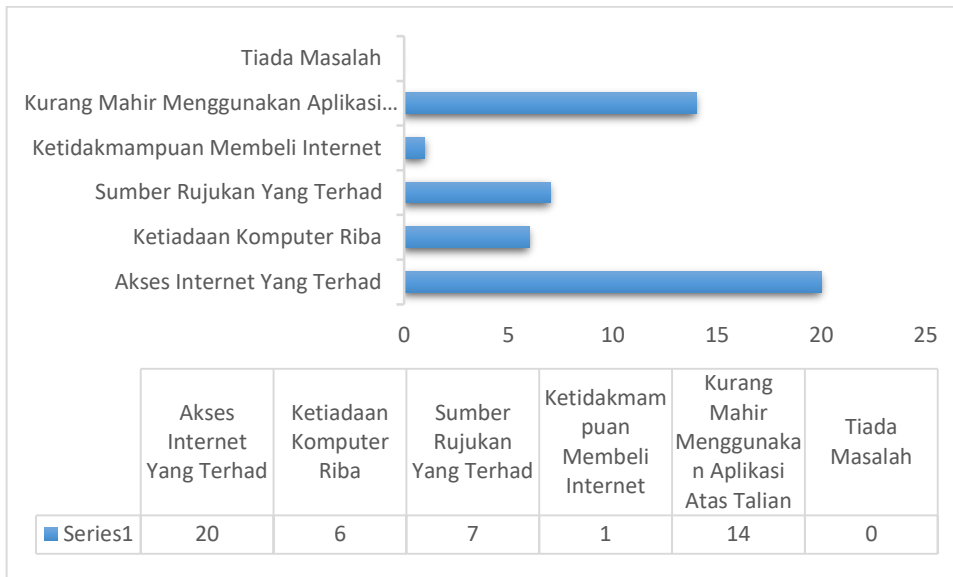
Tiada Masalah
Kurang Mahir Menggunakan Aplikasi…
Ketidakmampuan Membeli Internet
Sumber Rujukan Yang Terhad
Ketiadaan Komputer Riba
Akses Internet Yang Terhad

0 5 10 15 20 25

| | Akses Internet Yang Terhad | Ketiadaan Komputer Riba | Sumber Rujukan Yang Terhad | Ketidakmampuan Membeli Internet | Kurang Mahir Menggunakan Aplikasi Atas Talian | Tiada Masalah |
|---|---|---|---|---|---|---|
| Series1 | 20 | 6 | 7 | 1 | 14 | 0 |